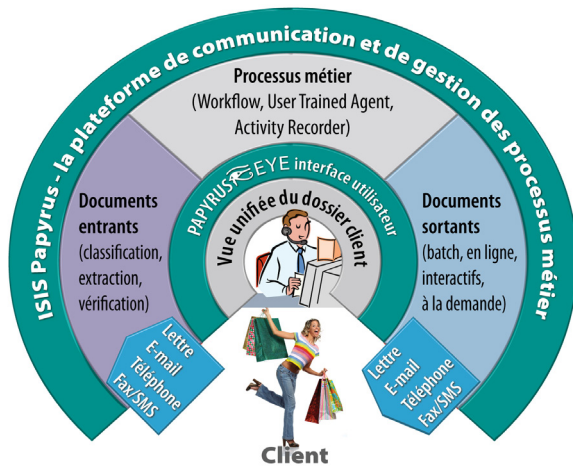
ISIS Papyrus - la plateforme de communication et de gestion des processus métier

Processus métier
(Workflow, User Trained Agent, Activity Recorder)

PAPYRUS EYE interface utilisateur

Vue unifiée du dossier client

Documents entrants
(classification, extraction, vérification)

Documents sortants
(batch, en ligne, interactifs, à la demande)

Lettre
E-mail
Téléphone
Fax/SMS

Lettre
E-mail
Téléphone
Fax/SMS

Client